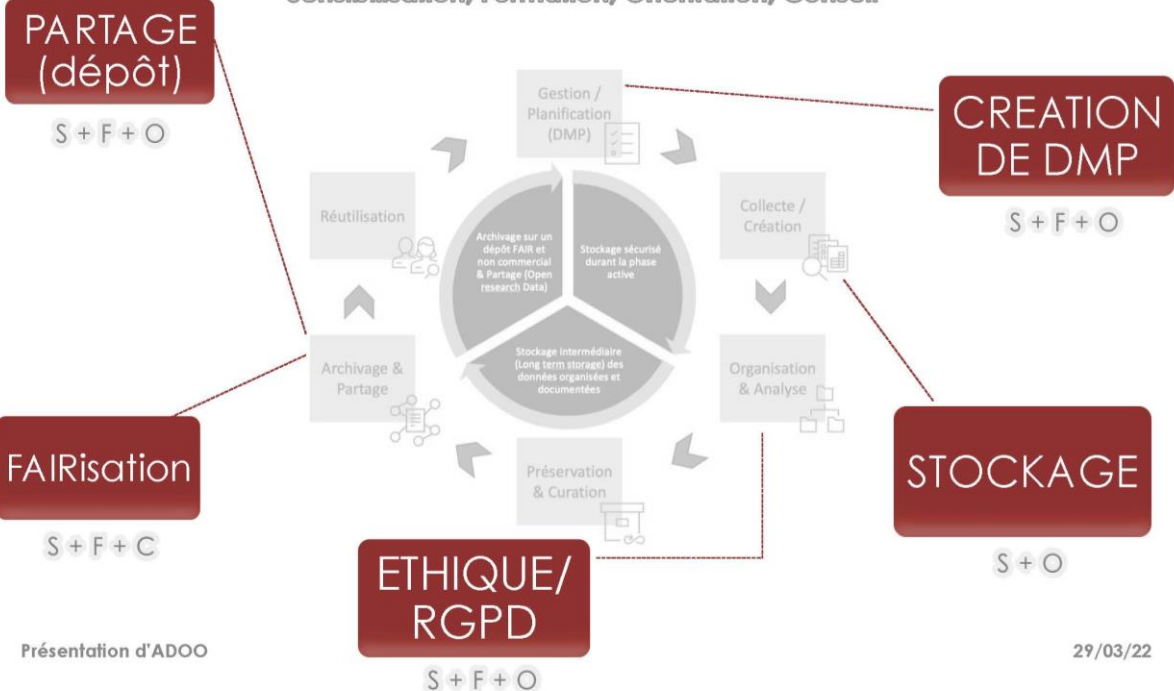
Sensibilisation/ Formation/ Orientation/ Conseil

PARTAGE (dépôt)

S + F + O

Gestion / Planification (DMP)

CREATION DE DMP

S + F + O

Réutilisation

Collecte / Création

Archivage sur un dépôt FAIR et non commercial & Partage (Open research Data)

Stockage sécurisé durant la phase active

Stockage intermédiaire (Long term storage) des données organisées et documentées

Archivage & Partage

Organisation & Analyse

FAIRisation

S + F + C

Préservation & Curation

STOCKAGE

S + O

ETHIQUE/ RGPD

S + F + O

Présentation d'ADOO

29/03/22